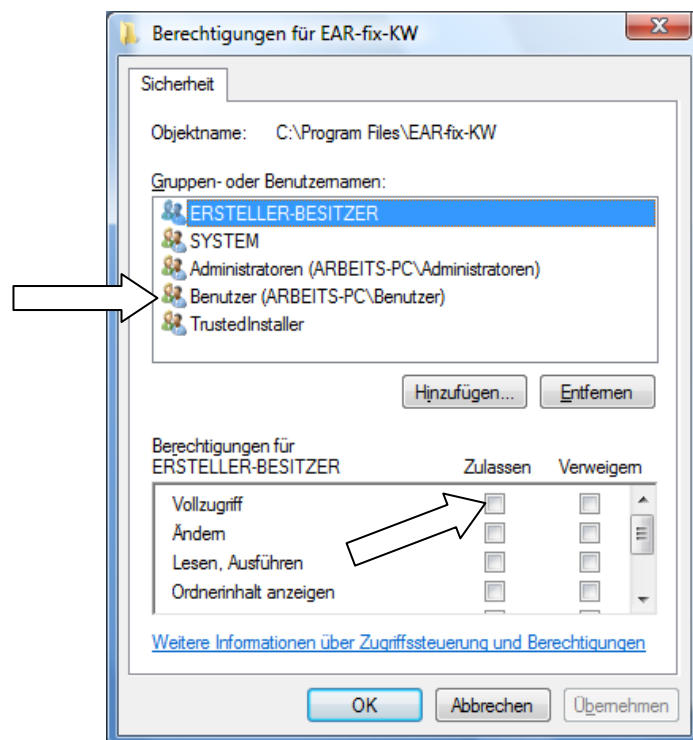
Berechtigungen für EAR-fix-KW

Sicherheit

Objektname: C:\Program Files\EAR-fix-KW

Gruppen- oder Benutzernamen:

ERSTELLER-BESITZER
SYSTEM
Administratoren (ARBEITS-PC\Administratoren)
Benutzer (ARBEITS-PC\Benutzer)
TrustedInstaller

Hinzufügen... Entfernen

Berechtigungen für ERSTELLER-BESITZER

| | Zulassen | Verweigern |
|---|---|---|
| Vollzugriff | | |
| Ändern | | |
| Lesen, Ausführen | | |
| Ordnerinhalt anzeigen | | |

Weitere Informationen über Zugriffssteuerung und Berechtigungen

OK Abbrechen Übernehmen